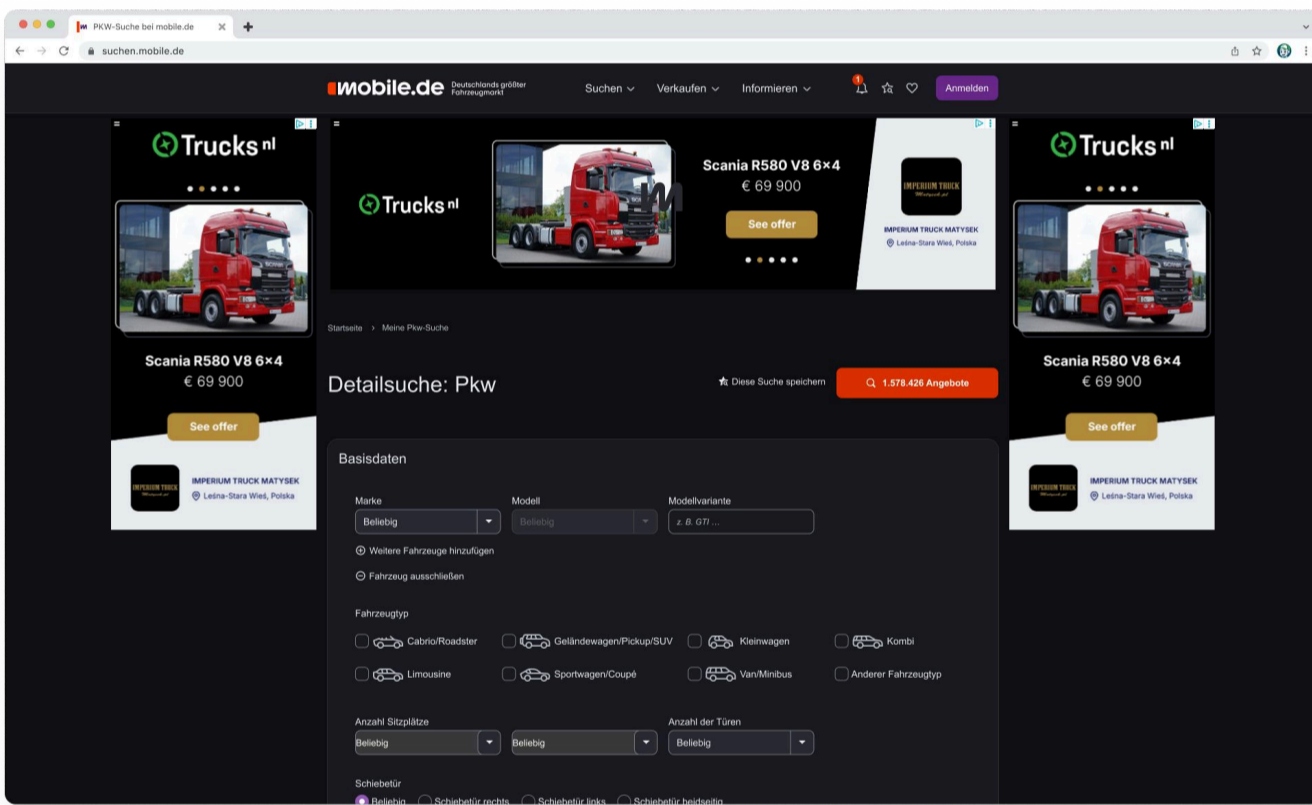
PKW-Suche bei mobile.de
suchen.mobile.de

mobile.de Deutschlands größter Fahrzeugmarkt
Suchen
Verkaufen
Informieren
1
Anmelden

Trucks nl
Scania R580 V8 6×4
€ 69 900
See offer
IMPERIUM TRUCK MATYSEK
Leśna-Stara Wieś, Polska

Trucks nl
Scania R580 V8 6×4
€ 69 900
See offer
IMPERIUM TRUCK MATYSEK
Leśna-Stara Wieś, Polska

Trucks nl
Scania R580 V8 6×4
€ 69 900
See offer
IMPERIUM TRUCK MATYSEK
Leśna-Stara Wieś, Polska

Startseite › Meine Pkw-Suche

Detailsuche: Pkw
Diese Suche speichern
1.578.426 Angebote

Basisdaten

Marke
Beliebig
Modell
Beliebig
Modellvariante
z. B. GTI ...

Weitere Fahrzeuge hinzufügen
Fahrzeug ausschließen

Fahrzeugtyp
Cabrio/Roadster
Geländewagen/Pickup/SUV
Kleinwagen
Kombi
Limousine
Sportwagen/Coupé
Van/Minibus
Anderer Fahrzeugtyp

Anzahl Sitzplätze
Beliebig
Beliebig
Anzahl der Türen
Beliebig

Schiebetür
Beliebig
Schiebetür rechts
Schiebetür links
Schiebetür beidseitig